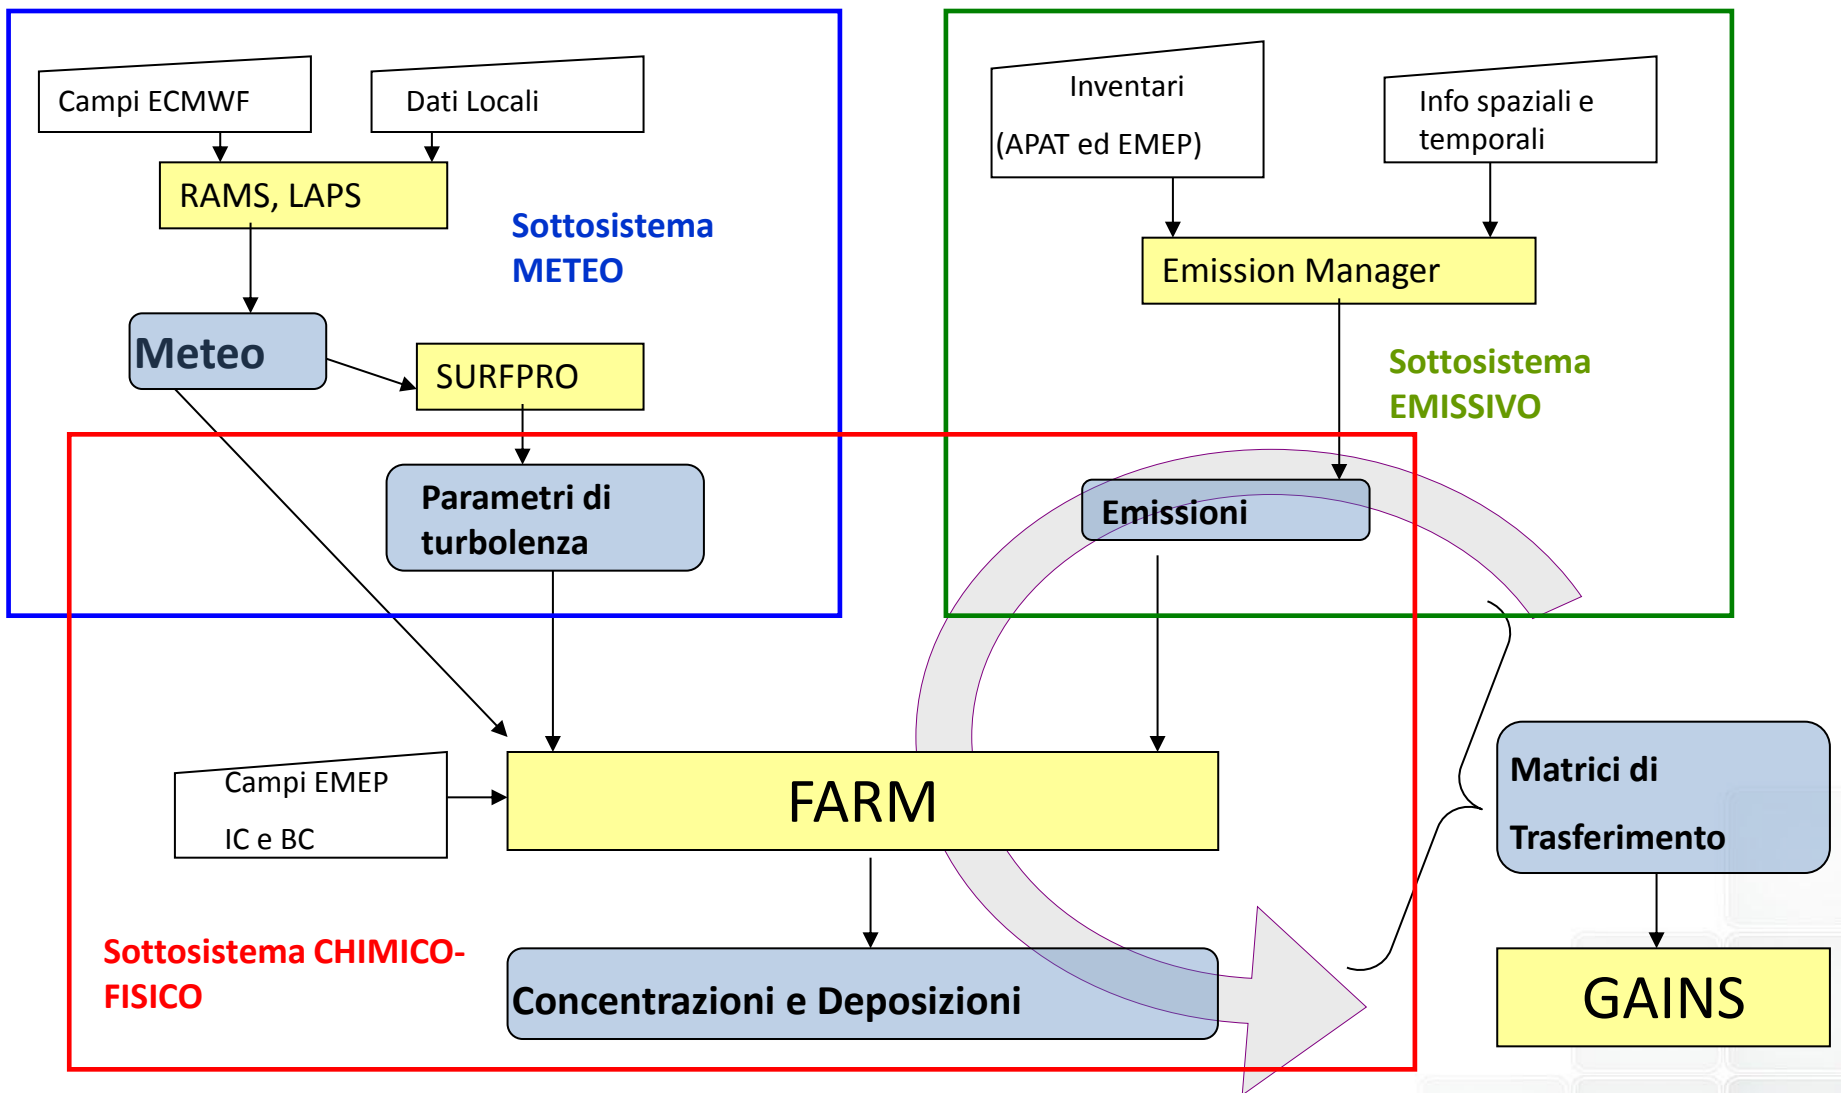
Campi ECMWF

Dati Locali

RAMS, LAPS

Sottosistema METEO

Meteo

SURFPRO

Parametri di turbolenza

Inventari

(APAT ed EMEP)

Info spaziali e temporali

Emission Manager

Sottosistema EMISSIVO

Emissioni

Campi EMEP

IC e BC

FARM

Matrici di

Trasferimento

Sottosistema CHIMICO-FISICO

Concentrazioni e Deposizioni

GAINS